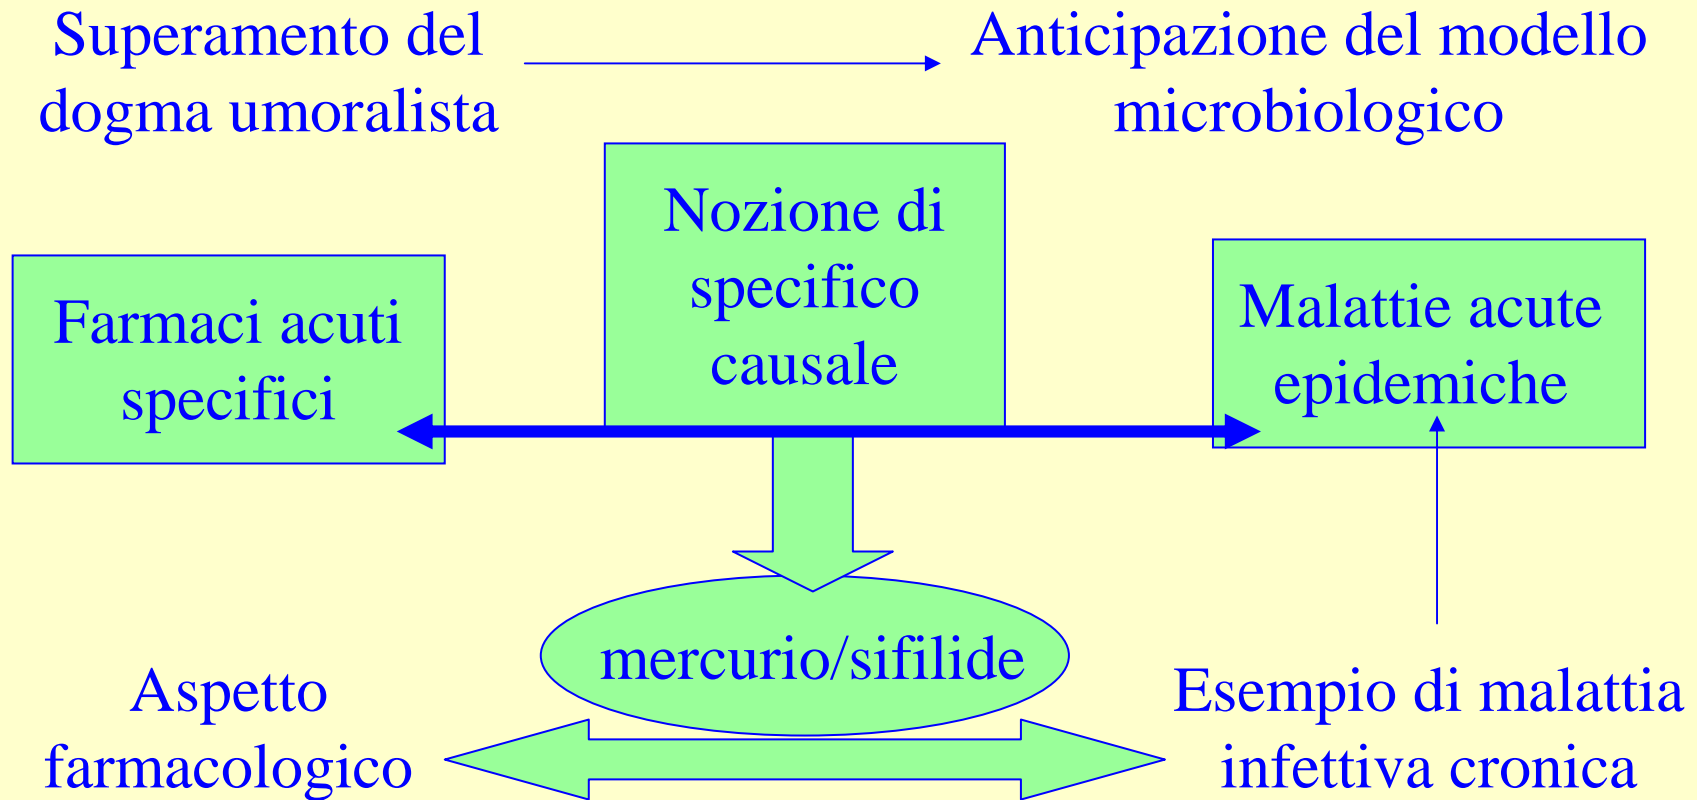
Superamento del dogma umoralista

Anticipazione del modello microbiologico

Nozione di specifico causale

Farmaci acuti specifici

Malattie acute epidemiche

mercurio/sifilide

Aspetto farmacologico

Esempio di malattia infettiva cronica